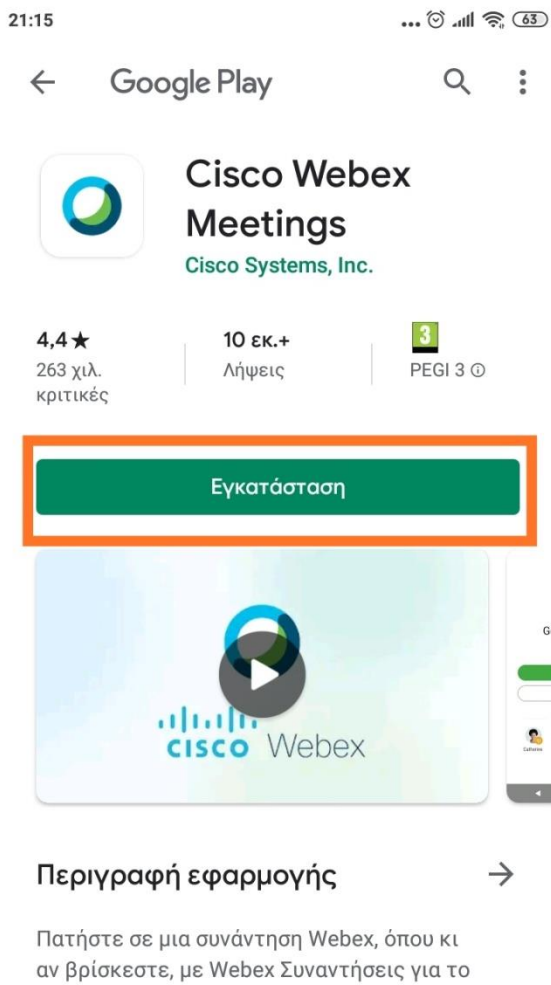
21:15 63

Google Play

Cisco Webex Meetings
Cisco Systems, Inc.

4,4★
263 χιλ. κριτικές

10 εκ.+
Λήψεις

3
PEGI 3 ⓘ

Εγκατάσταση

cisco Webex

Περιγραφή εφαρμογής

Πατήστε σε μια συνάντηση Webex, όπου κι αν βρίσκεστε, με Webex Συναντήσεις για το